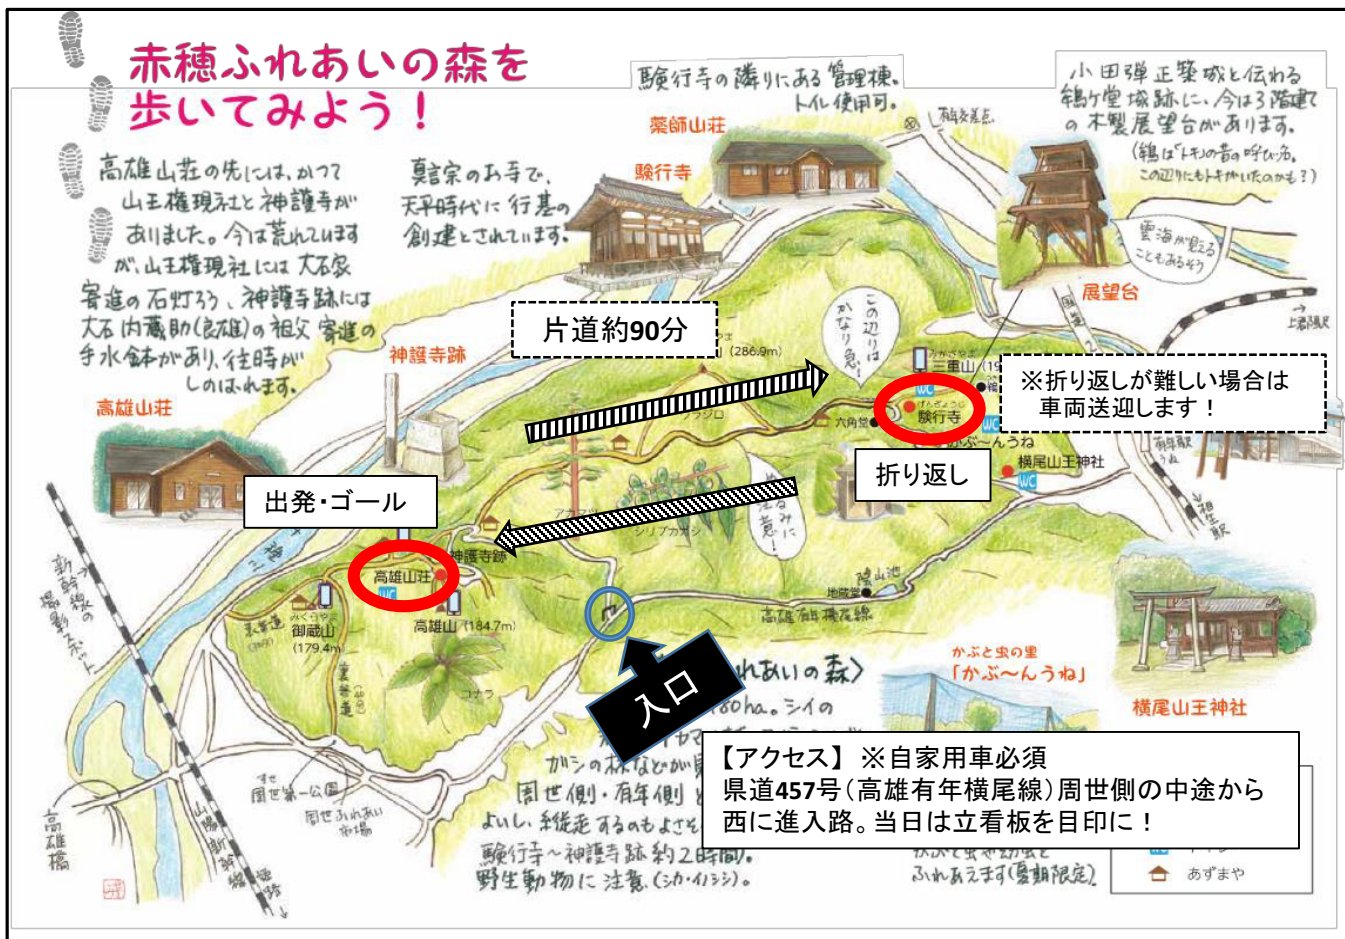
赤穂ふれあいの森を
歩いてみよう！

高雄山荘の先には、かつて山王権現社と神護寺がありました。今は荒れていますが、山王権現社には大石家寄進の石灯ろう、神護寺跡には大石内蔵助(良雄)の祖父寄進の手水鉢があり、往時がしのばれます。

真言宗のお寺で、天平時代に行基の創建とされています。

験行寺の隣りにある管理棟。トイレ使用可。

小田弾正築城と伝わる鶴ヶ嶽城跡に、今は3階建ての木製展望台があります。
(鶴は「トキ」の昔の呼び名。この辺りにもトキがいたのかも？)

雲海が見えることもあるそう

薬師山荘
験行寺
展望台
神護寺跡
高雄山荘
横尾山王神社

片道約90分

この辺りはかなり急！

※折り返しが難しい場合は
車両送迎します！

折り返し

出発・ゴール

三重山
験行寺
かぶ～んうね
横尾山王神社
六角堂
(286.9m)
高雄山荘
神護寺跡
御蔵山
(179.4m)
高雄山 (184.7m)
地蔵堂
高雄有年横尾線
新幹線の撮影スポット
上郡駅
有年駅
相生駅
高雄橋
山陽新幹線
周世第一公園
周世ふれあい広場

入口

かぶと虫の里
「かぶ～んうね」

ふれあいの森
80ha。シイの
カシの林などが
周世側・有年側
よいし、縦走するのもよさそ
験行寺～神護寺跡 約2時間。
野生動物に注意。(シカ・イノシシ)。

ふれあえます(夏期限定)

あずまや

【アクセス】※自家用車必須
県道457号（高雄有年横尾線）周世側の中途から西に進入路。当日は立看板を目印に！